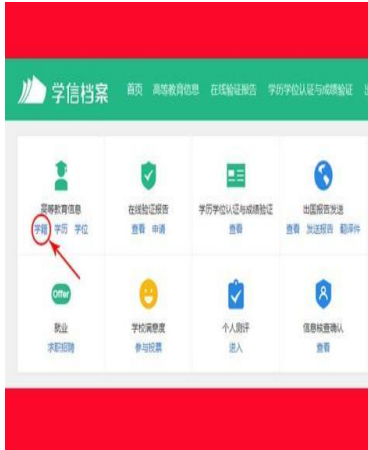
学信档案 首页 高等教育信息 在线验证报告 学历学位认证与成绩验证

高等教育信息
学籍 学历 学位

在线验证报告
查看 申请

学历学位认证与成绩验证
查看

出国报告发送
查看 发送报告 翻译件

Offer

就业
求职招聘

学校满意度
参与投票

个人测评
进入

信息核查确认
查看